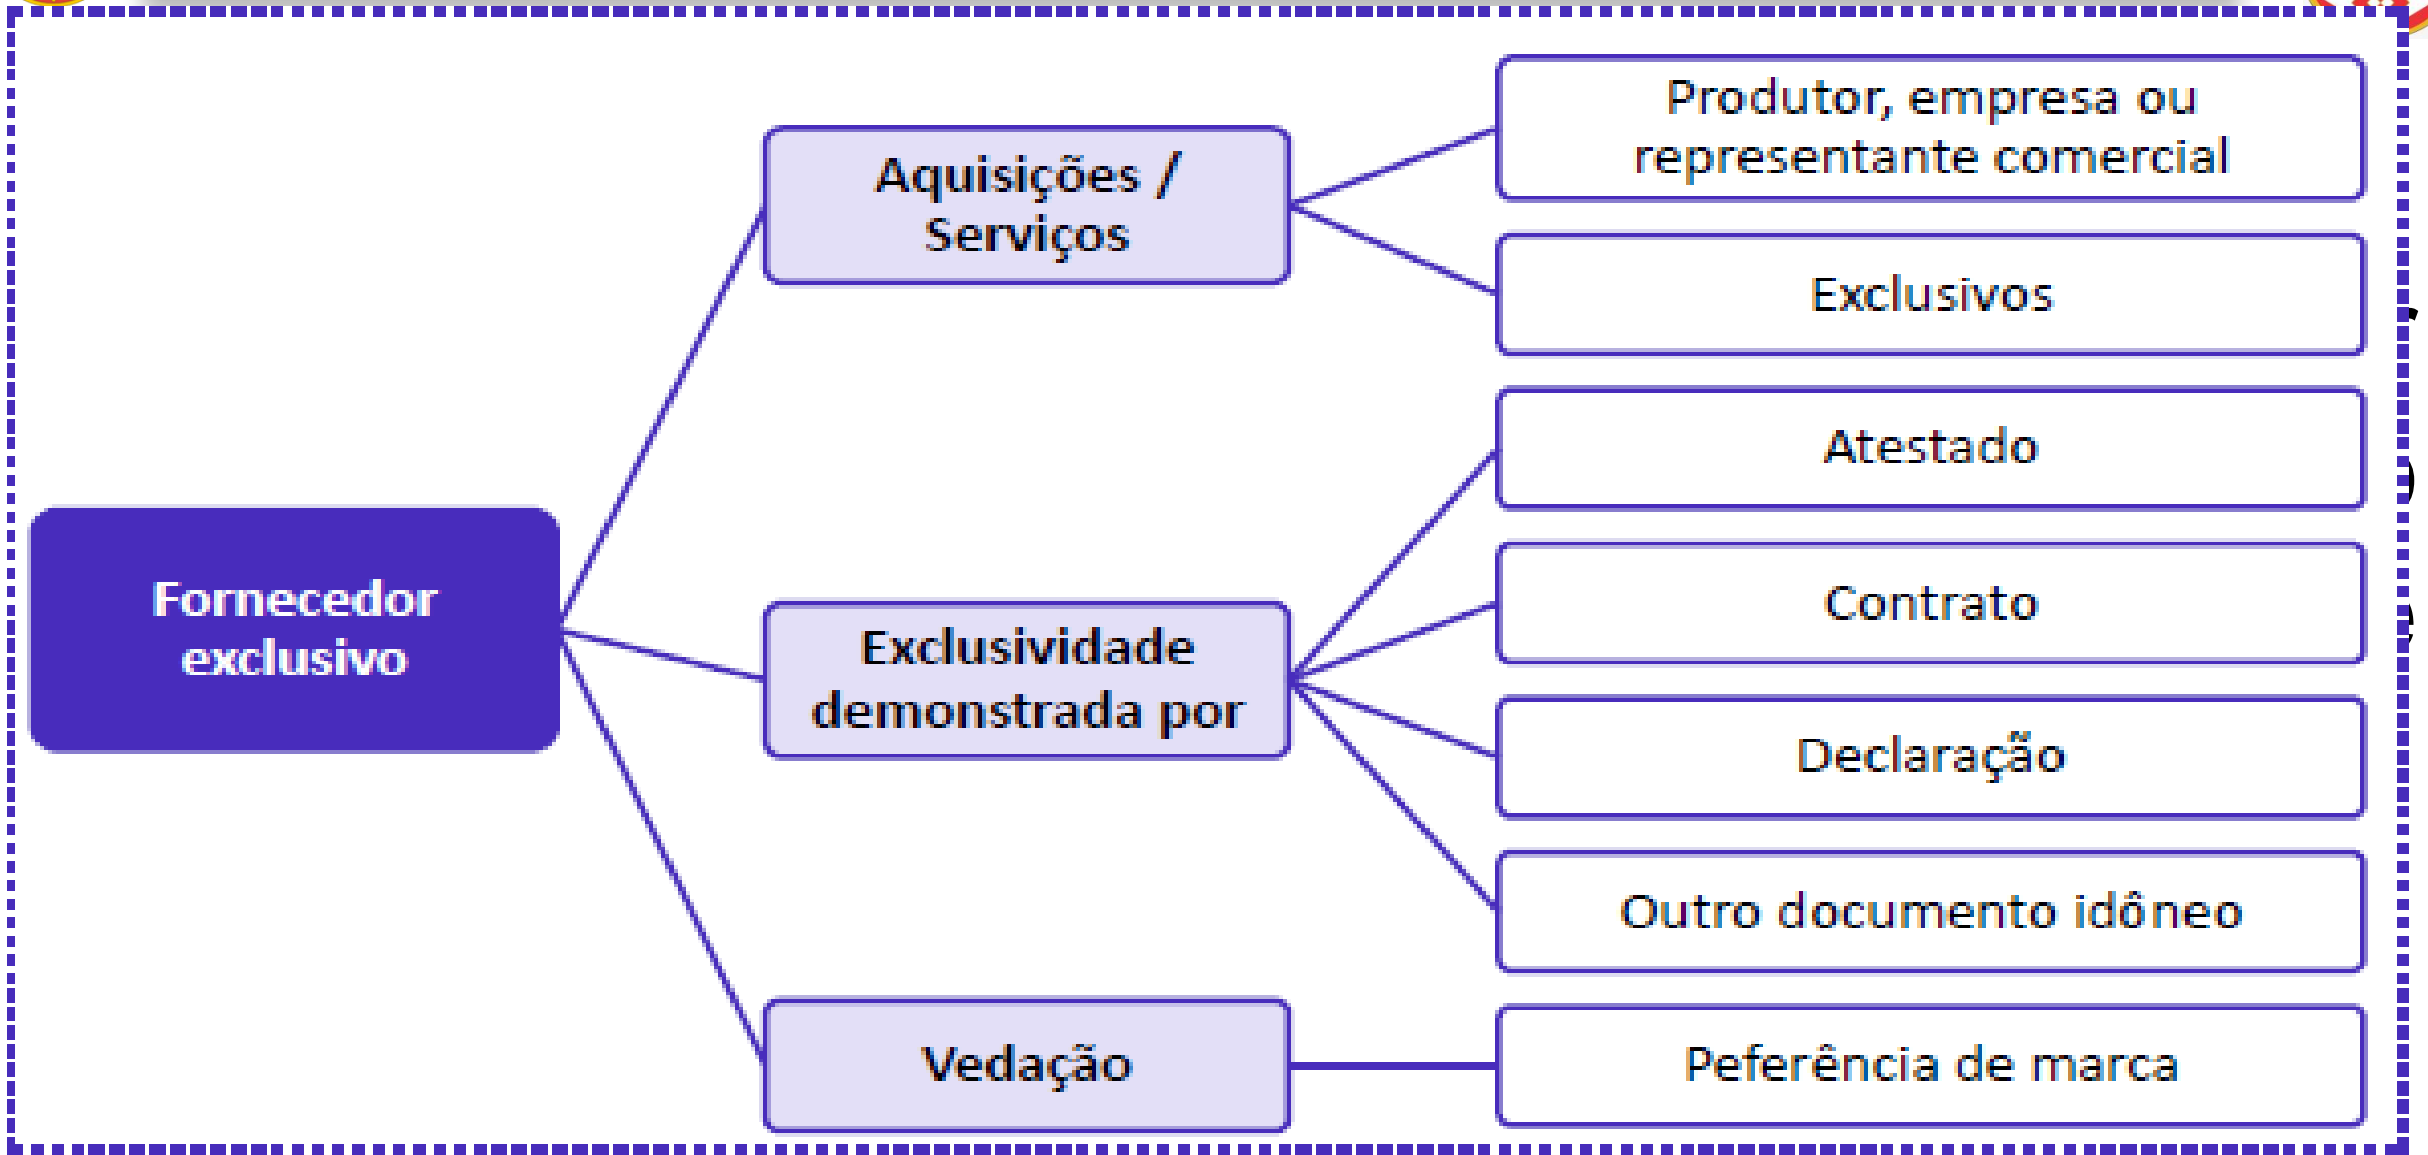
Fornecedor exclusivo

Aquisições / Serviços

Produtor, empresa ou representante comercial

Exclusivos

Exclusividade demonstrada por

Atestado

Contrato

Declaração

Outro documento idôneo

Vedação

Peferência de marca